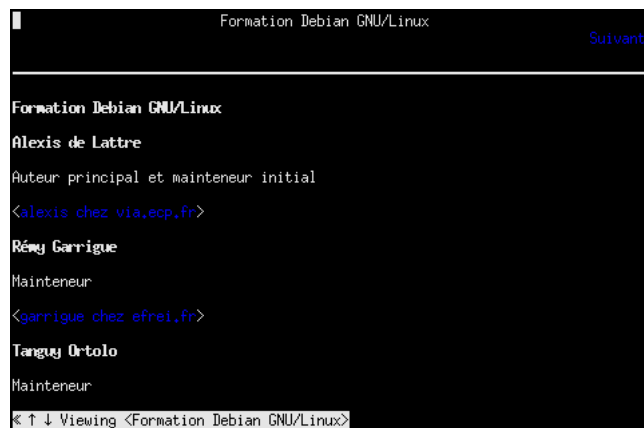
Formation Debian GNU/Linux

Suivant

Formation Debian GNU/Linux

Alexis de Lattre

Auteur principal et mainteneur initial

<alexis chez via.ecp.fr>

Rémy Garrigue

Mainteneur

<garrigue chez efrei.fr>

Tanguy Ortolo

Mainteneur

« ↑ ↓ Viewing <Formation Debian GNU/Linux>